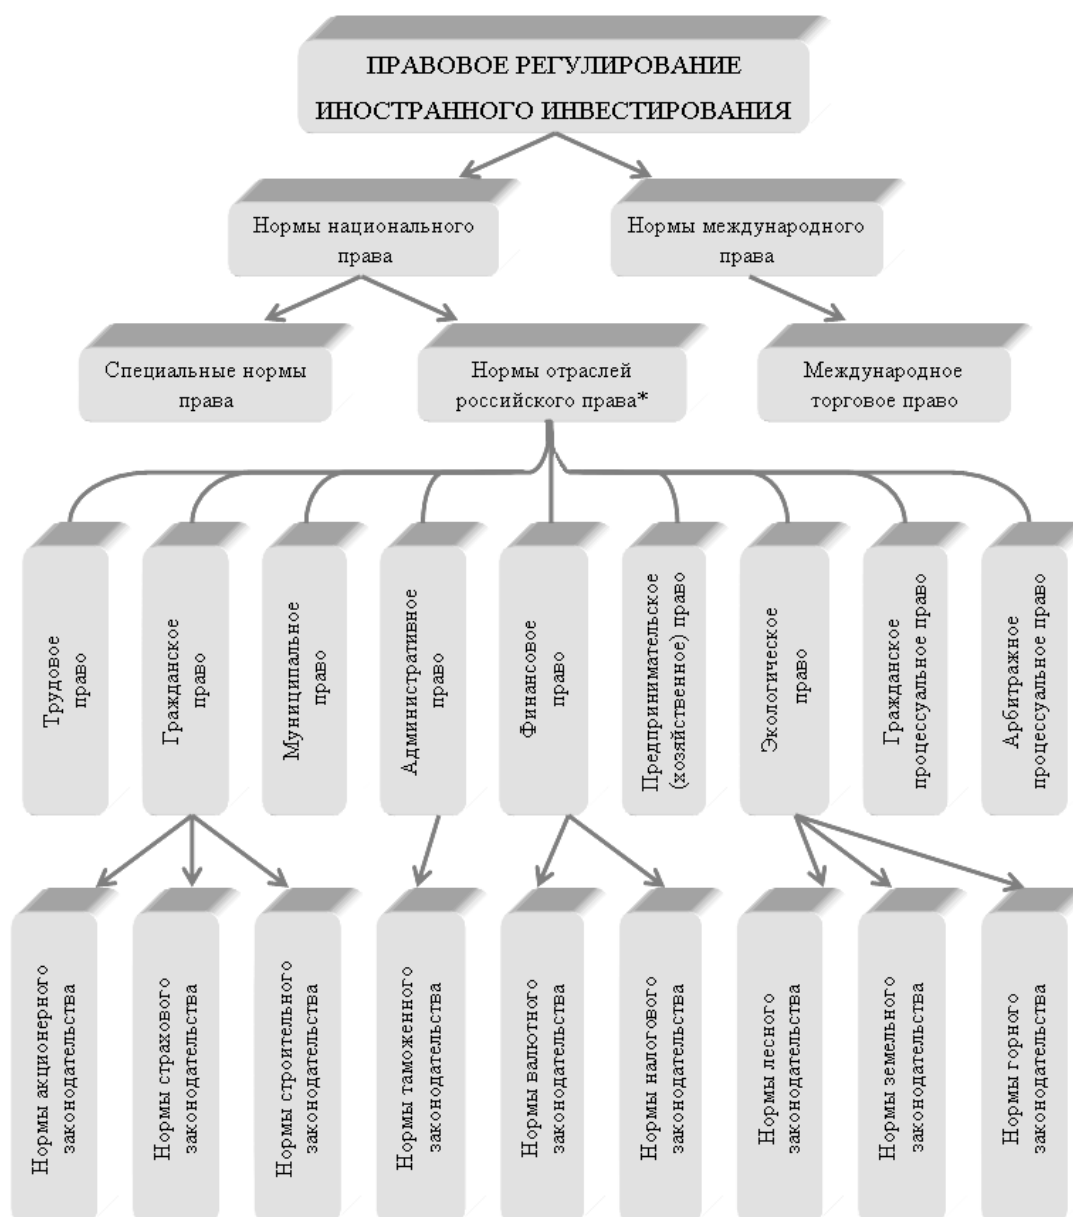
ПРАВОВОЕ РЕГУЛИРОВАНИЕ ИНОСТРАННОГО ИНВЕСТИРОВАНИЯ

Нормы национального права

Нормы международного права

Специальные нормы права

Нормы отраслей российского права*

Международное торговое право

Трудовое право

Гражданское право

Муниципальное право

Административное право

Финансовое право

Предпринимательское (хозяйственное) право

Экологическое право

Гражданское процессуальное право

Арбитражное процессуальное право

Нормы акционерного законодательства

Нормы страхового законодательства

Нормы строительного законодательства

Нормы таможенного законодательства

Нормы валютного законодательства

Нормы налогового законодательства

Нормы лесного законодательства

Нормы земельного законодательства

Нормы горного законодательства